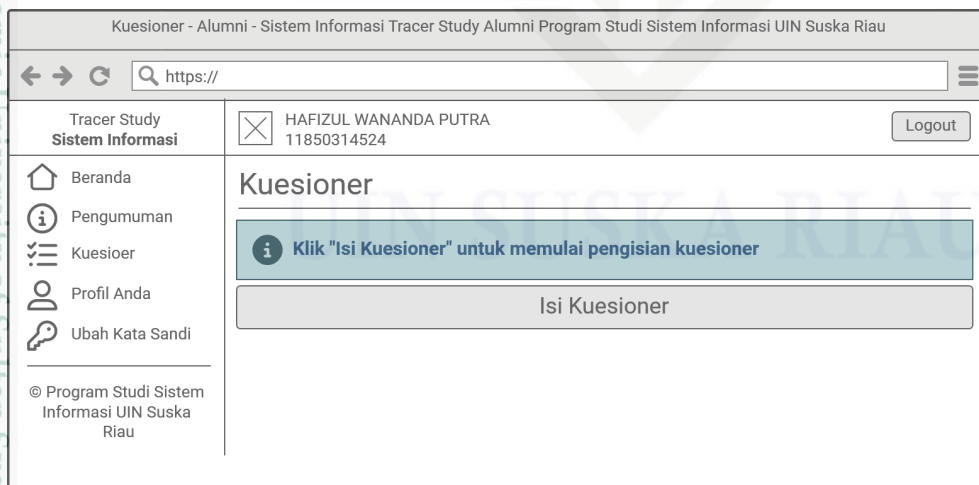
Kuesioner - Alumni - Sistem Informasi Tracer Study Alumni Program Studi Sistem Informasi UIN Suska Riau

https://

Tracer Study
Sistem Informasi

HAFIZUL WANANDA PUTRA
11850314524

Logout

Beranda

Pengumuman

Kuesioer

Profil Anda

Ubah Kata Sandi

© Program Studi Sistem Informasi UIN Suska Riau

Kuesioner

Klik "Isi Kuesioner" untuk memulai pengisian kuesioner

Isi Kuesioner

UIN SUSKA RIAU